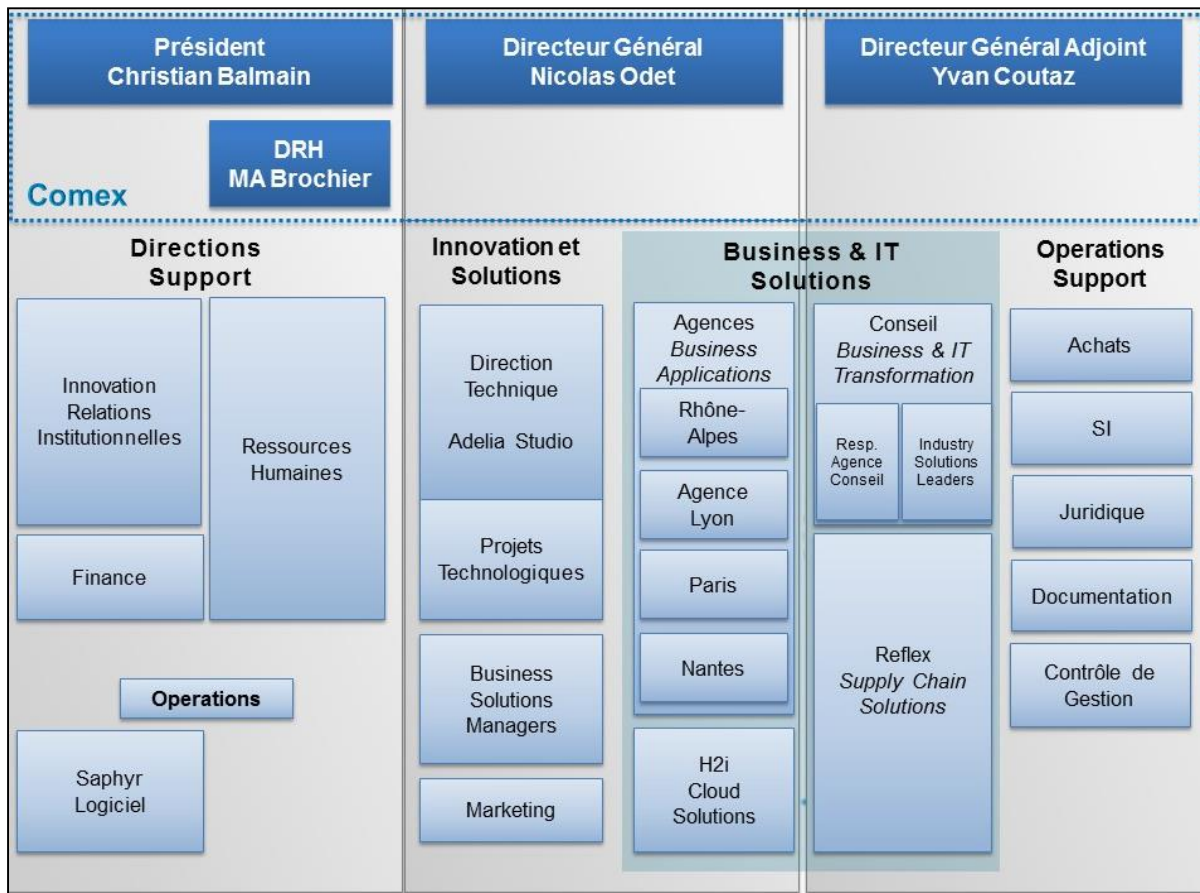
Président
Christian Balmain

Directeur Général
Nicolas Odet

Directeur Général Adjoint
Yvan Coutaz

DRH
MA Brochier

Comex

Directions Support

Innovation Relations Institutionnelles

Ressources Humaines

Finance

Operations

Saphyr Logiciel

Innovation et Solutions

Direction Technique

Adelia Studio

Projets Technologiques

Business Solutions Managers

Marketing

Business & IT Solutions

Agences *Business Applications*

Rhône-Alpes

Agence Lyon

Paris

Nantes

H2i Cloud Solutions

Conseil *Business & IT Transformation*

Resp. Agence Conseil

Industry Solutions Leaders

Reflex *Supply Chain Solutions*

Operations Support

Achats

SI

Juridique

Documentation

Contrôle de Gestion